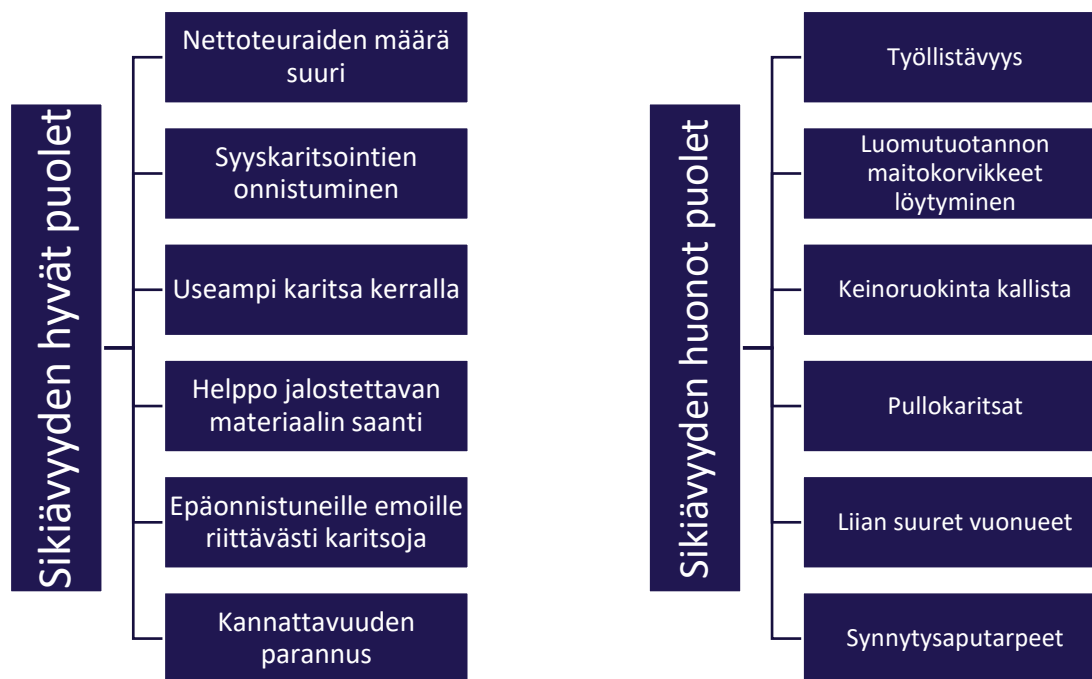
Sikiävyyden hyvät puolet

Nettoteuraiden määrä suuri

Syyskaritsointien onnistuminen

Useampi karitsa kerralla

Helppo jalostettavan materiaalin saanti

Epäonnistuneille emoille riittävästi karitsoja

Kannattavuuden parannus

Sikiävyyden huonot puolet

Työllistävyys

Luomutuotannon maitokorvikkeet löytyminen

Keinoruokinta kallista

Pullokaritsat

Liian suuret vuonueet

Synnytysaputarpeet